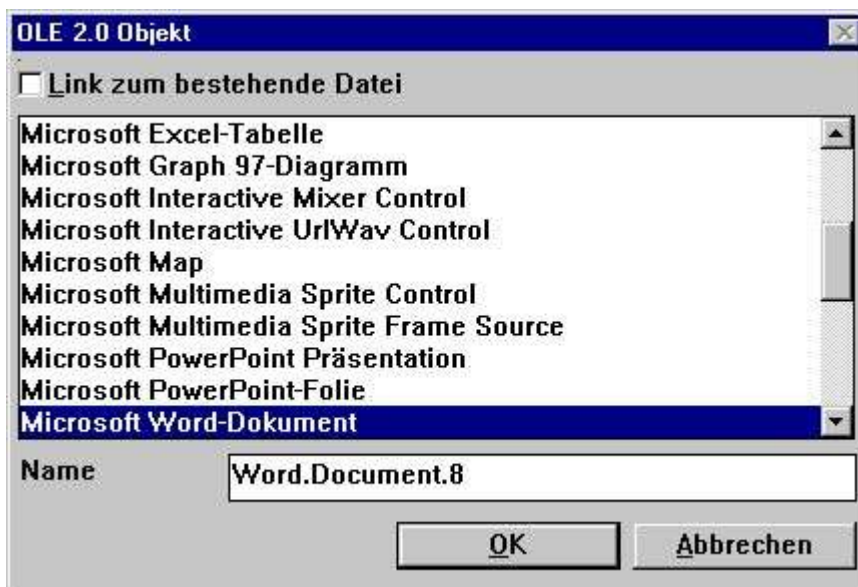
OLE 2.0 Objekt

Link zum bestehende Datei

Microsoft Excel-Tabelle
Microsoft Graph 97-Diagramm
Microsoft Interactive Mixer Control
Microsoft Interactive UrlWav Control
Microsoft Map
Microsoft Multimedia Sprite Control
Microsoft Multimedia Sprite Frame Source
Microsoft PowerPoint Präsentation
Microsoft PowerPoint-Folie
Microsoft Word-Dokument

Name Word.Document.8

OK Abbrechen